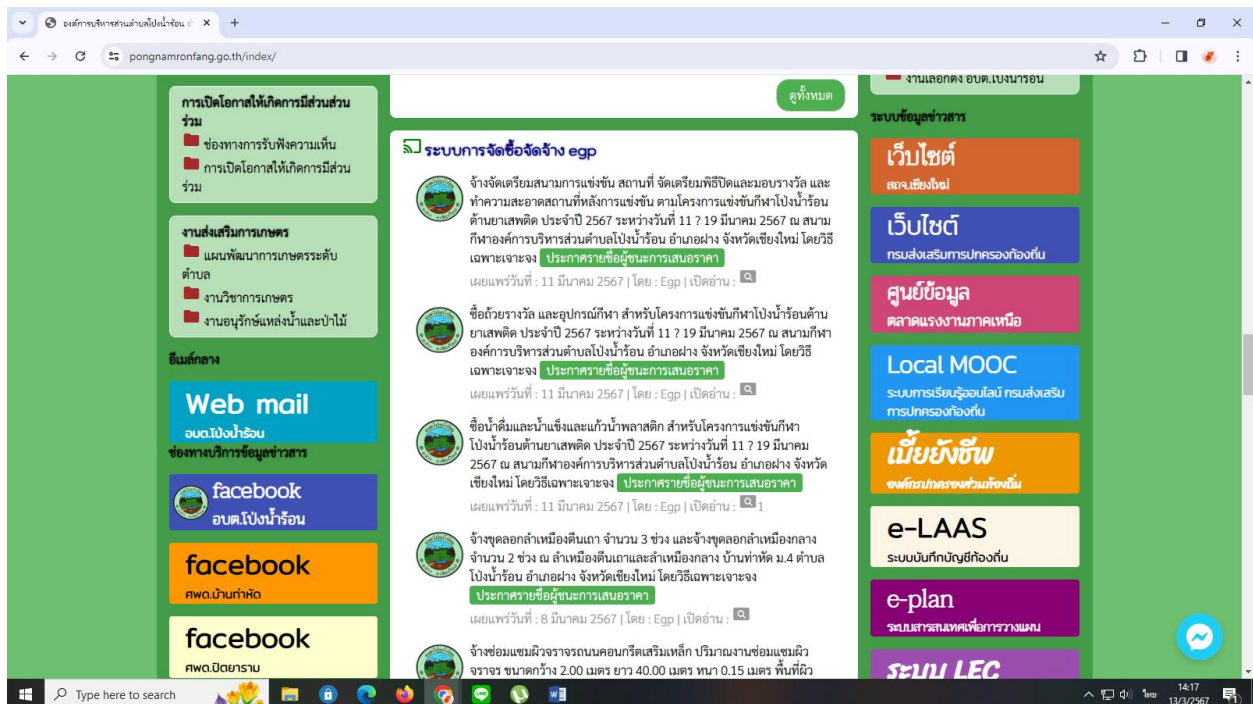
องค์การบริหารส่วนตำบลโป่งน้ำร้อน ×
pongnamronfang.go.th/index/

ดูทั้งหมด

การเปิดโอกาสให้เกิดการมีส่วนร่วม
ช่องทางการรับฟังความเห็น
การเปิดโอกาสให้เกิดการมีส่วนร่วม

งานส่งเสริมการเกษตร
แผนพัฒนาการเกษตรระดับตำบล
งานวิชาการเกษตร
งานอนุรักษ์แหล่งน้ำและป่าไม้

อีเมล์กลาง
Web mail
อบต.โป่งน้ำร้อน
ช่องทางบริการข้อมูลข่าวสาร
facebook
อบต.โป่งน้ำร้อน
facebook
ศพด.บ้านท่าหัด
facebook
ศพด.ปิตยาราม

ระบบการจัดซื้อจัดจ้าง egp

จ้างจัดเตรียมสนามการแข่งขัน สถานที่ จัดเตรียมพิธีปิดและมอบรางวัล และทำความสะอาดสถานที่หลังการแข่งขัน ตามโครงการแข่งขันกีฬาโป่งน้ำร้อนต้านยาเสพติด ประจำปี 2567 ระหว่างวันที่ 11 ? 19 มีนาคม 2567 ณ สนามกีฬาองค์การบริหารส่วนตำบลโป่งน้ำร้อน อำเภอฝาง จังหวัดเชียงใหม่ โดยวิธีเฉพาะเจาะจง ประกาศรายชื่อผู้ชนะการเสนอราคา
เผยแพร่วันที่ : 11 มีนาคม 2567 | โดย : Egp | เปิดอ่าน :

ซื้อถ้วยรางวัล และอุปกรณ์กีฬา สำหรับโครงการแข่งขันกีฬาโป่งน้ำร้อนต้านยาเสพติด ประจำปี 2567 ระหว่างวันที่ 11 ? 19 มีนาคม 2567 ณ สนามกีฬาองค์การบริหารส่วนตำบลโป่งน้ำร้อน อำเภอฝาง จังหวัดเชียงใหม่ โดยวิธีเฉพาะเจาะจง ประกาศรายชื่อผู้ชนะการเสนอราคา
เผยแพร่วันที่ : 11 มีนาคม 2567 | โดย : Egp | เปิดอ่าน :

ซื้อน้ำดื่มและน้ำแข็งและแก้วน้ำพลาสติก สำหรับโครงการแข่งขันกีฬาโป่งน้ำร้อนต้านยาเสพติด ประจำปี 2567 ระหว่างวันที่ 11 ? 19 มีนาคม 2567 ณ สนามกีฬาองค์การบริหารส่วนตำบลโป่งน้ำร้อน อำเภอฝาง จังหวัดเชียงใหม่ โดยวิธีเฉพาะเจาะจง ประกาศรายชื่อผู้ชนะการเสนอราคา
เผยแพร่วันที่ : 11 มีนาคม 2567 | โดย : Egp | เปิดอ่าน : 1

จ้างขุดลอกลำเหมืองตีนเถา จำนวน 3 ช่วง และจ้างขุดลอกลำเหมืองกลาง จำนวน 2 ช่วง ณ ลำเหมืองตีนเถาและลำเหมืองกลาง บ้านท่าหัด ม.4 ตำบลโป่งน้ำร้อน อำเภอฝาง จังหวัดเชียงใหม่ โดยวิธีเฉพาะเจาะจง ประกาศรายชื่อผู้ชนะการเสนอราคา
เผยแพร่วันที่ : 8 มีนาคม 2567 | โดย : Egp | เปิดอ่าน :

จ้างซ่อมแซมผิวจราจรถนนคอนกรีตเสริมเหล็ก ปริมาณงานซ่อมแซมผิวจราจร ขนาดกว้าง 2.00 เมตร ยาว 40.00 เมตร หนา 0.15 เมตร พื้นที่ผิว

งานเลือกตั้ง อบต.โป่งน้ำร้อน
ระบบข้อมูลข่าวสาร
เว็บไซต์
สถจ.เชียงใหม่
เว็บไซต์
กรมส่งเสริมการปกครองท้องถิ่น
ศูนย์ข้อมูล
ตลาดแรงงานภาคเหนือ
Local MOOC
ระบบการเรียนรู้ออนไลน์ กรมส่งเสริมการปกครองท้องถิ่น
เบี้ยยังชีพ
องค์กรปกครองส่วนท้องถิ่น
e-LAAS
ระบบบันทึกบัญชีท้องถิ่น
e-plan
ระบบสารสนเทศเพื่อการวางแผน
ระบบ LEC

Type here to search
ไทย 14:17 13/3/2567